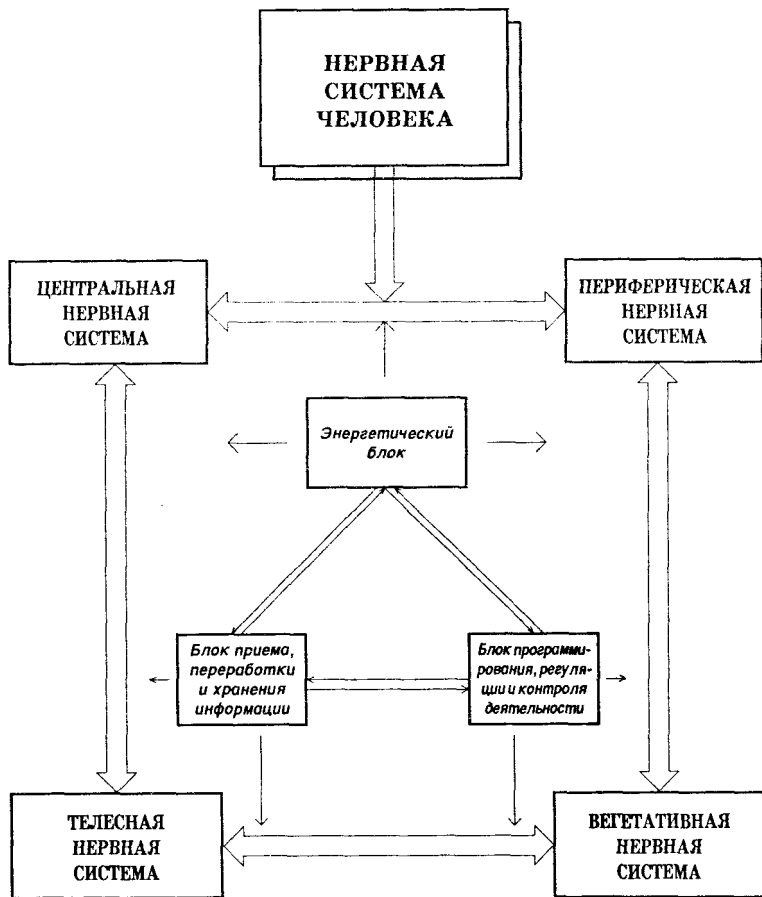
НЕРВНАЯ СИСТЕМА ЧЕЛОВЕКА

ЦЕНТРАЛЬНАЯ НЕРВНАЯ СИСТЕМА

ПЕРИФЕРИЧЕСКАЯ НЕРВНАЯ СИСТЕМА

Энергетический блок

Блок приема, переработки и хранения информации

Блок программирования, регуляции и контроля деятельности

ТЕЛЕСНАЯ НЕРВНАЯ СИСТЕМА

ВЕГЕТАТИВНАЯ НЕРВНАЯ СИСТЕМА